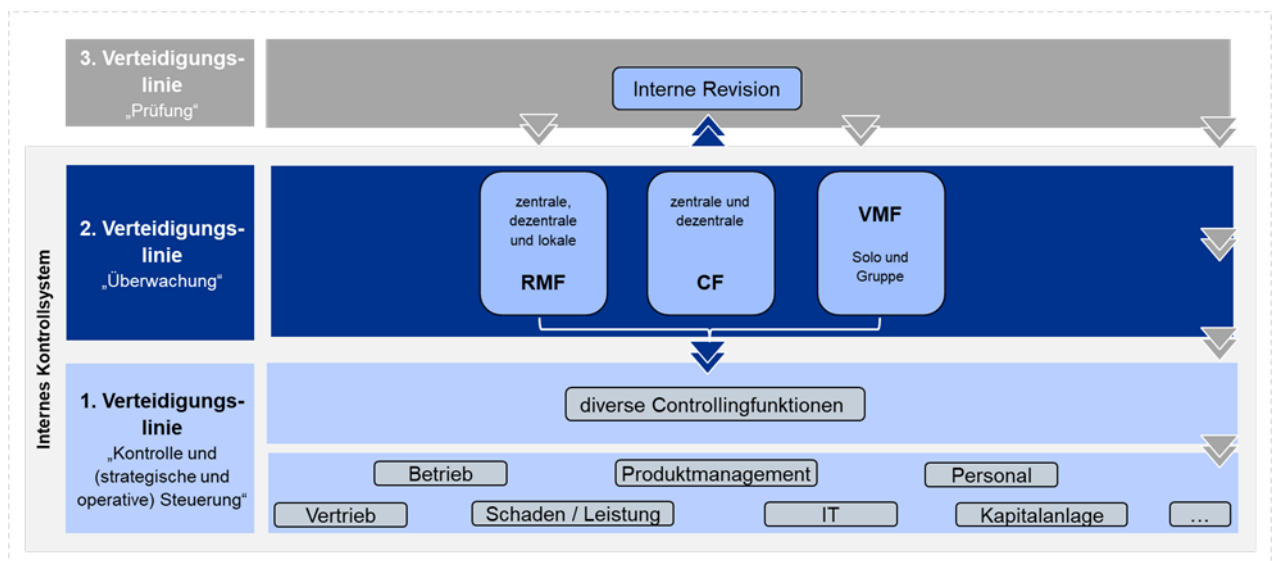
3. Verteidigungslinie
„Prüfung“

Interne Revision

Internes Kontrollsystem

2. Verteidigungslinie
„Überwachung“

zentrale, dezentrale und lokale
RMF

zentrale und dezentrale
CF

VMF
Solo und Gruppe

1. Verteidigungslinie
„Kontrolle und (strategische und operative) Steuerung“

diverse Controllingfunktionen

Betrieb
Produktmanagement
Personal
Vertrieb
Schaden / Leistung
IT
Kapitalanlage
...